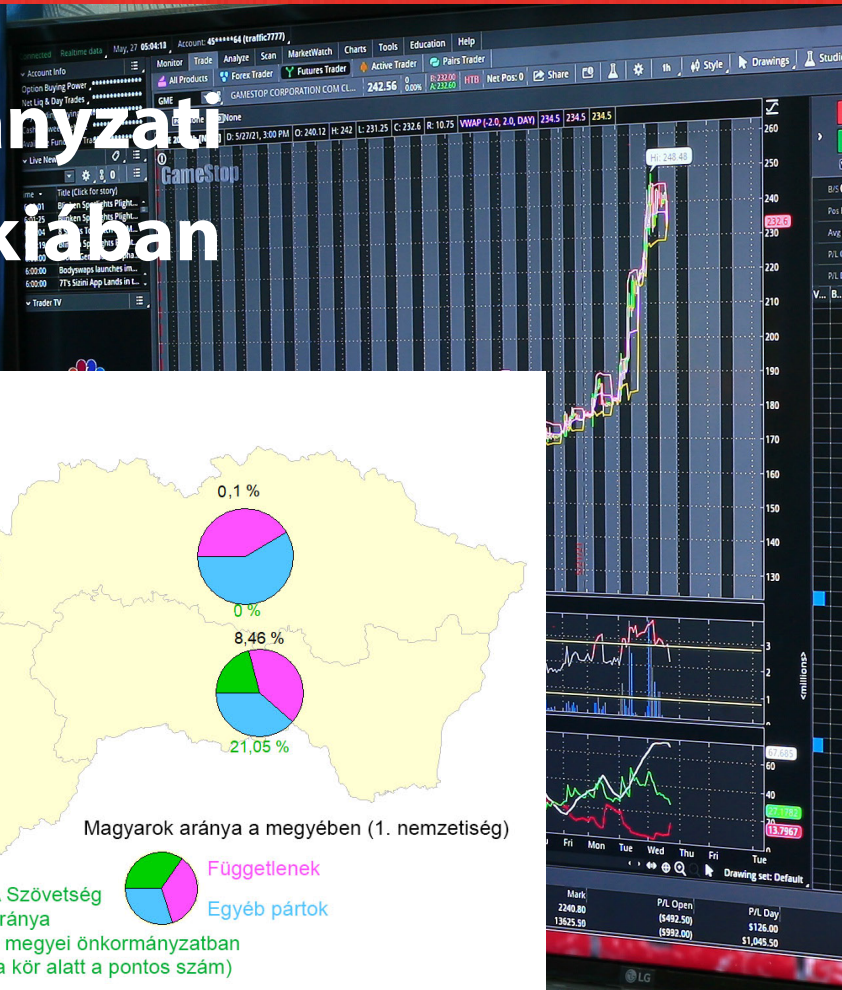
nyzati
kiában

0,1 %

0 %

8,46 %

21,05 %

Magyarok aránya a megyében (1. nemzetiség)

Függetlenek

Egyéb pártok

Szövetség
aránya
megyei önkormányzatban
a kör alatt a pontos szám)

Connected  Realtime data  May, 27 05:04:13  Account: 45******64 (traffic7777)

Monitor  Trade  Analyze  Scan  MarketWatch  Charts  Tools  Education  Help

All Products  Forex Trader  Futures Trader  Active Trader  Pairs Trader

GME  GAMESTOP CORPORATION COM CL...  242.56  0  0.00%  B: 232.00  A: 232.60  HTB  Net Pos: 0  Share

1h  Style  Drawings  Studies

Account Info
Option Buying Power
Net Liq & Day Trades
Live News
Title (Click for story)
Bodyswaps launches im...
7T's Sizini App Lands in t...
Trader TV

D: 5/27/21, 3:00 PM  O: 240.12  H: 242  L: 231.25  C: 232.6  R: 10.75  VWAP (-2.0, 2.0, DAY)  234.5  234.5  234.5

GameStop

Hi: 248.48

260  250  240  232.6  230  220  210  200  190  180  170  160  150  140  130

3  2  1

<millions>

67.685
60
40
27.1782
13.7967

Fri  Mon  Tue  Wed  Thu  Fri  Tue

Drawing set: Default

Mark
2240.80
13625.50

P/L Open
($492.50)
($992.00)

P/L Day
$126.00
$1,045.50

B/S
Pos
Avg
P/L
P/L

LG